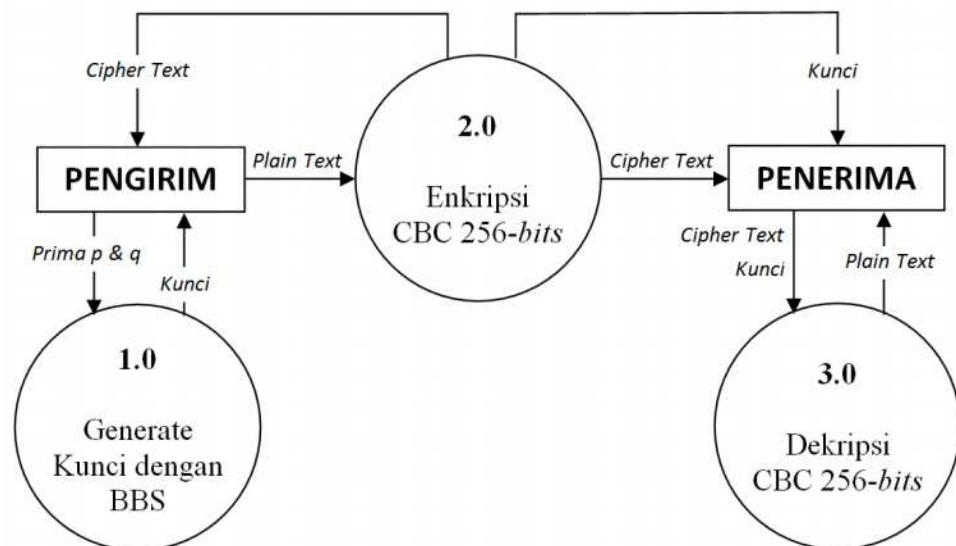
Cipher Text

Kunci

PENGIRIM

Plain Text

2.0

Enkripsi CBC 256-bits

Cipher Text

PENERIMA

Prima p & q

Kunci

Cipher Text

Kunci

Plain Text

1.0

Generate Kunci dengan BBS

3.0

Dekripsi CBC 256-bits